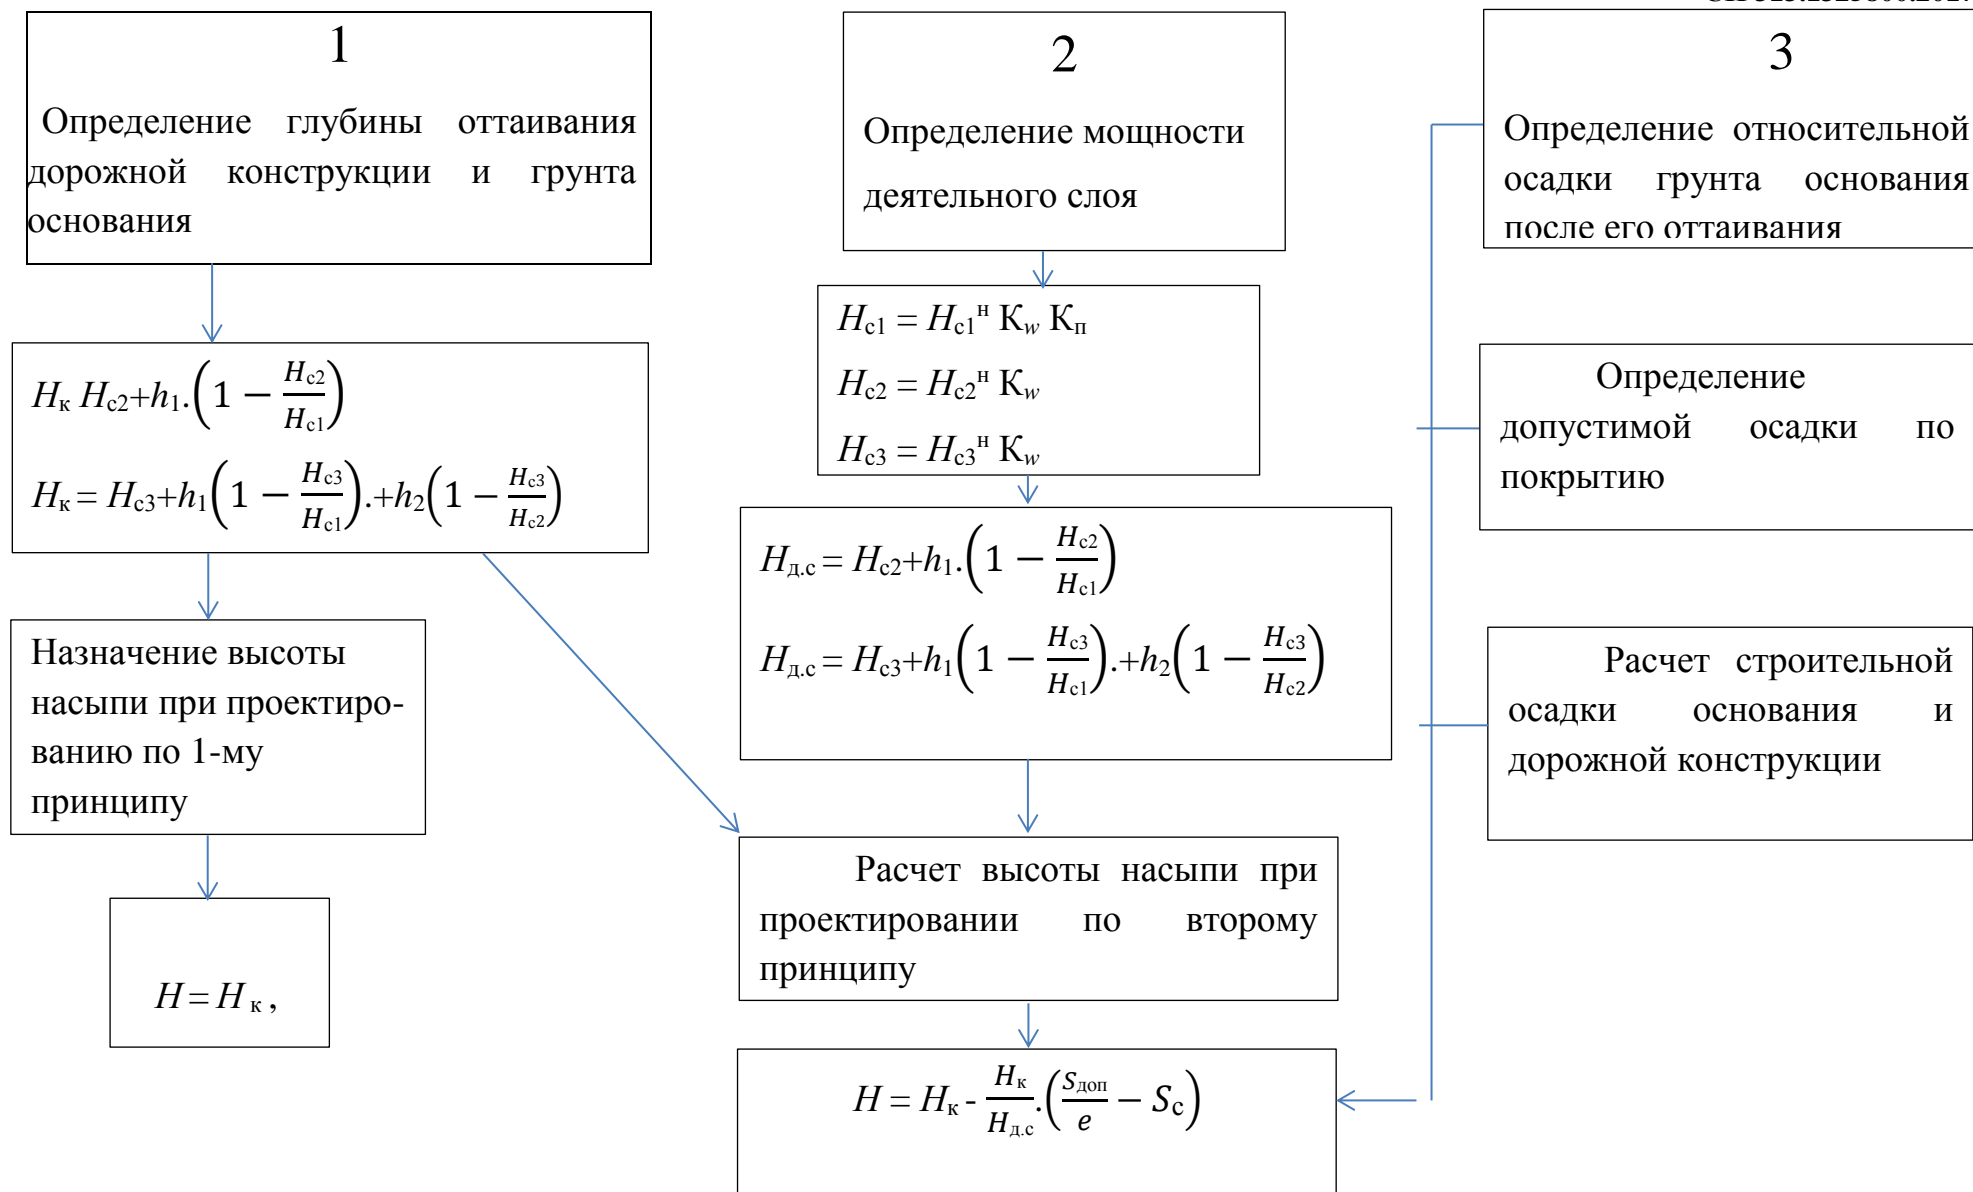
1

Определение глубины оттаивания дорожной конструкции и грунта основания

2

Определение мощности деятельного слоя

3

Определение относительной осадки грунта основания после его оттаивания

$H_{к}\ H_{c2}+h_1.\left(1-\frac{H_{c2}}{H_{c1}}\right)$

$H_{к}=H_{c3}+h_1\left(1-\frac{H_{c3}}{H_{c1}}\right).+h_2\left(1-\frac{H_{c3}}{H_{c2}}\right)$

$H_{c1}=H_{c1}^{н}\ К_w\ К_п$

$H_{c2}=H_{c2}^{н}\ К_w$

$H_{c3}=H_{c3}^{н}\ К_w$

Определение допустимой осадки по покрытию

$H_{д.с}=H_{c2}+h_1.\left(1-\frac{H_{c2}}{H_{c1}}\right)$

$H_{д.с}=H_{c3}+h_1\left(1-\frac{H_{c3}}{H_{c1}}\right).+h_2\left(1-\frac{H_{c3}}{H_{c2}}\right)$

Расчет строительной осадки основания и дорожной конструкции

Назначение высоты насыпи при проектированию по 1-му принципу

$H=H_{к}$,

Расчет высоты насыпи при проектировании по второму принципу

$H=H_{к}-\frac{H_{к}}{H_{д.с}}.\left(\frac{S_{доп}}{e}-S_{c}\right)$